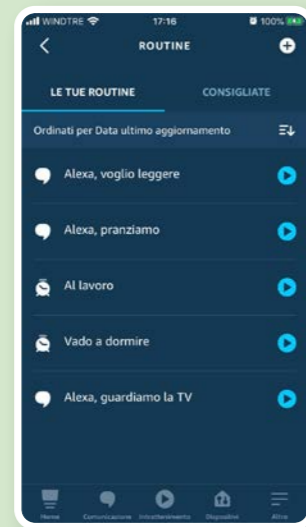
WINDTRE 17:16 100%

ROUTINE

LE TUE ROUTINE
CONSIGLIATE

Ordinati per Data ultimo aggiornamento

Alexa, voglio leggere

Alexa, pranziamo

Al lavoro

Vado a dormire

Alexa, guardiamo la TV

Home Comunicazione Intrattenimento Dispositivi Altro